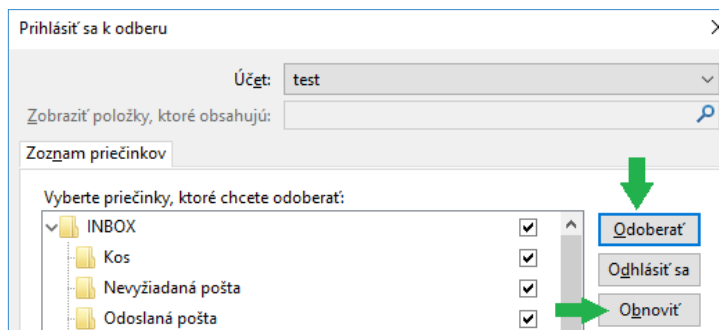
Prihlásiť sa k odberu

Účet: test

Zobraziť položky, ktoré obsahujú:

Zoznam priečinkov

Vyberte priečinky, ktoré chcete odoberať:

INBOX

Kos

Nevyžiadaná pošta

Odoslaná pošta

Odoberať

Odhlásiť sa

Obnoviť